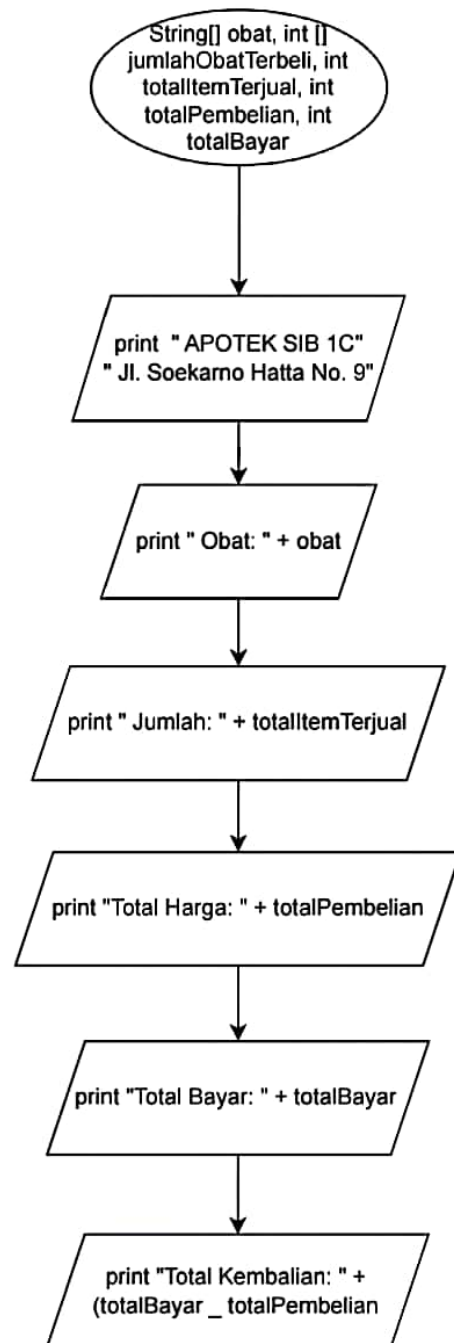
String[] obat, int [] jumlahObatTerbeli, int totalItemTerjual, int totalPembelian, int totalBayar

print " APOTEK SIB 1C" " Jl. Soekarno Hatta No. 9"

print " Obat: " + obat

print " Jumlah: " + totalItemTerjual

print "Total Harga: " + totalPembelian

print "Total Bayar: " + totalBayar

print "Total Kembalian: " + (totalBayar _ totalPembelian